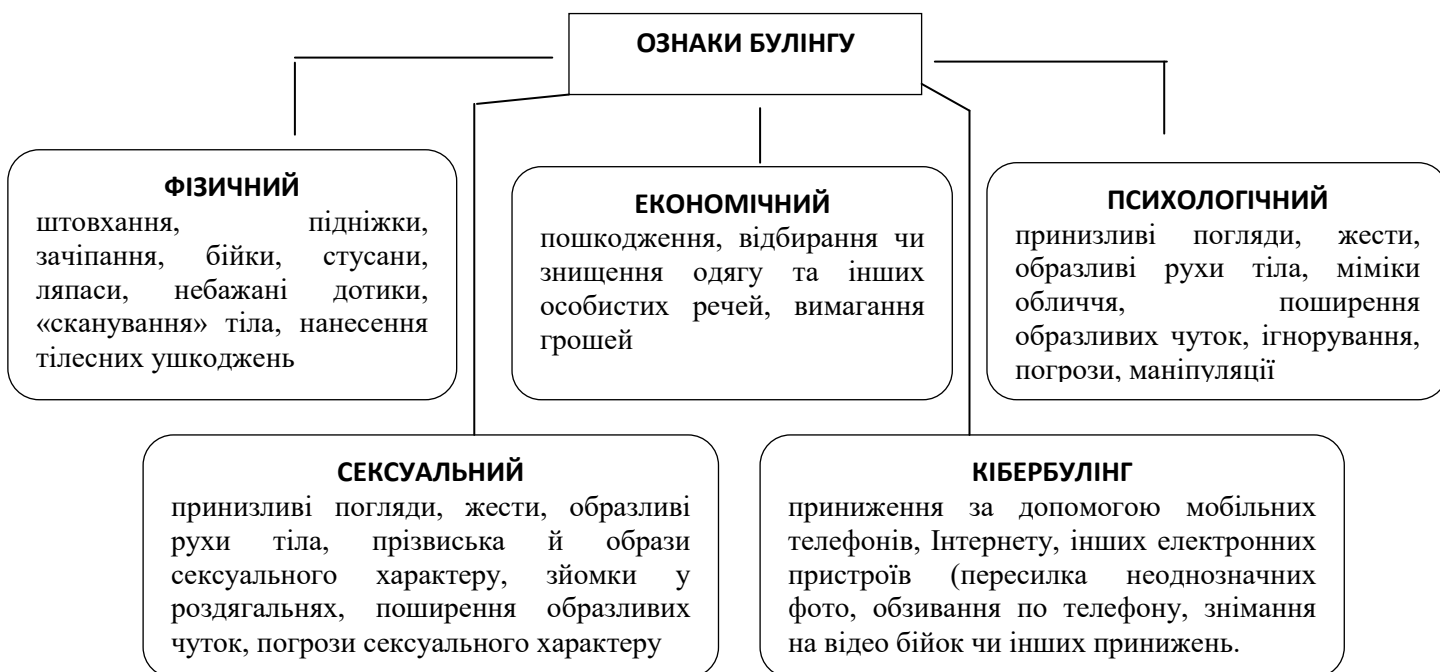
ОЗНАКИ БУЛІНГУ

ФІЗИЧНИЙ
штовхання, підніжки, зачіпання, бійки, стусани, ляпаси, небажані дотики, «сканування» тіла, нанесення тілесних ушкоджень

ЕКОНОМІЧНИЙ
пошкодження, відбирання чи знищення одягу та інших особистих речей, вимагання грошей

ПСИХОЛОГІЧНИЙ
принизливі погляди, жести, образливі рухи тіла, міміки обличчя, поширення образливих чуток, ігнорування, погрози, маніпуляції

СЕКСУАЛЬНИЙ
принизливі погляди, жести, образливі рухи тіла, прізвиська й образи сексуального характеру, зйомки у роздягальнях, поширення образливих чуток, погрози сексуального характеру

КІБЕРБУЛІНГ
приниження за допомогою мобільних телефонів, Інтернету, інших електронних пристроїв (пересилка неоднозначних фото, обзивання по телефону, знімання на відео бійок чи інших принижень.